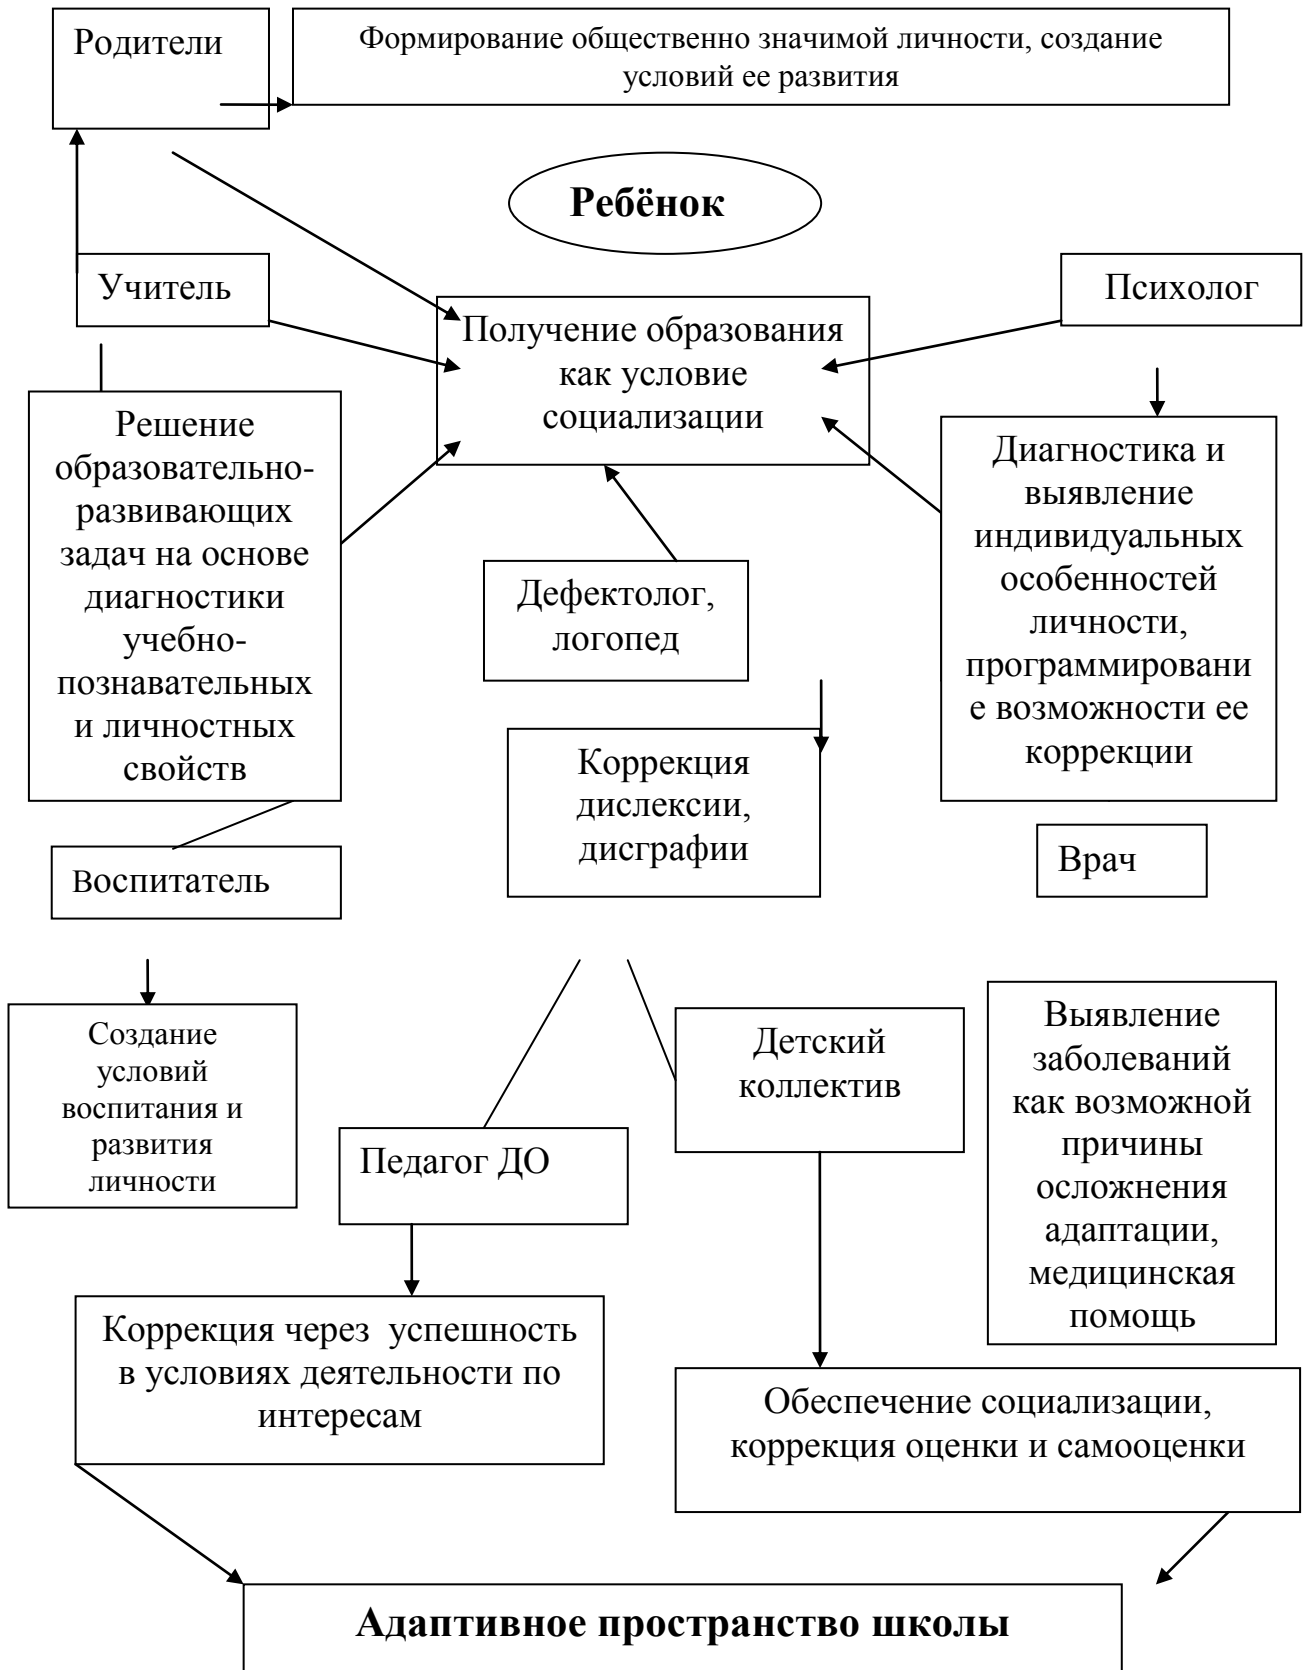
Родители

Формирование общественно значимой личности, создание условий ее развития

Ребёнок

Учитель

Получение образования как условие социализации

Психолог

Решение образовательно-развивающих задач на основе диагностики учебно-познавательных и личностных свойств

Диагностика и выявление индивидуальных особенностей личности, программировани е возможности ее коррекции

Дефектолог, логопед

Коррекция дислексии, дисграфии

Воспитатель

Врач

Создание условий воспитания и развития личности

Детский коллектив

Выявление заболеваний как возможной причины осложнения адаптации, медицинская помощь

Педагог ДО

Коррекция через успешность в условиях деятельности по интересам

Обеспечение социализации, коррекция оценки и самооценки

Адаптивное пространство школы